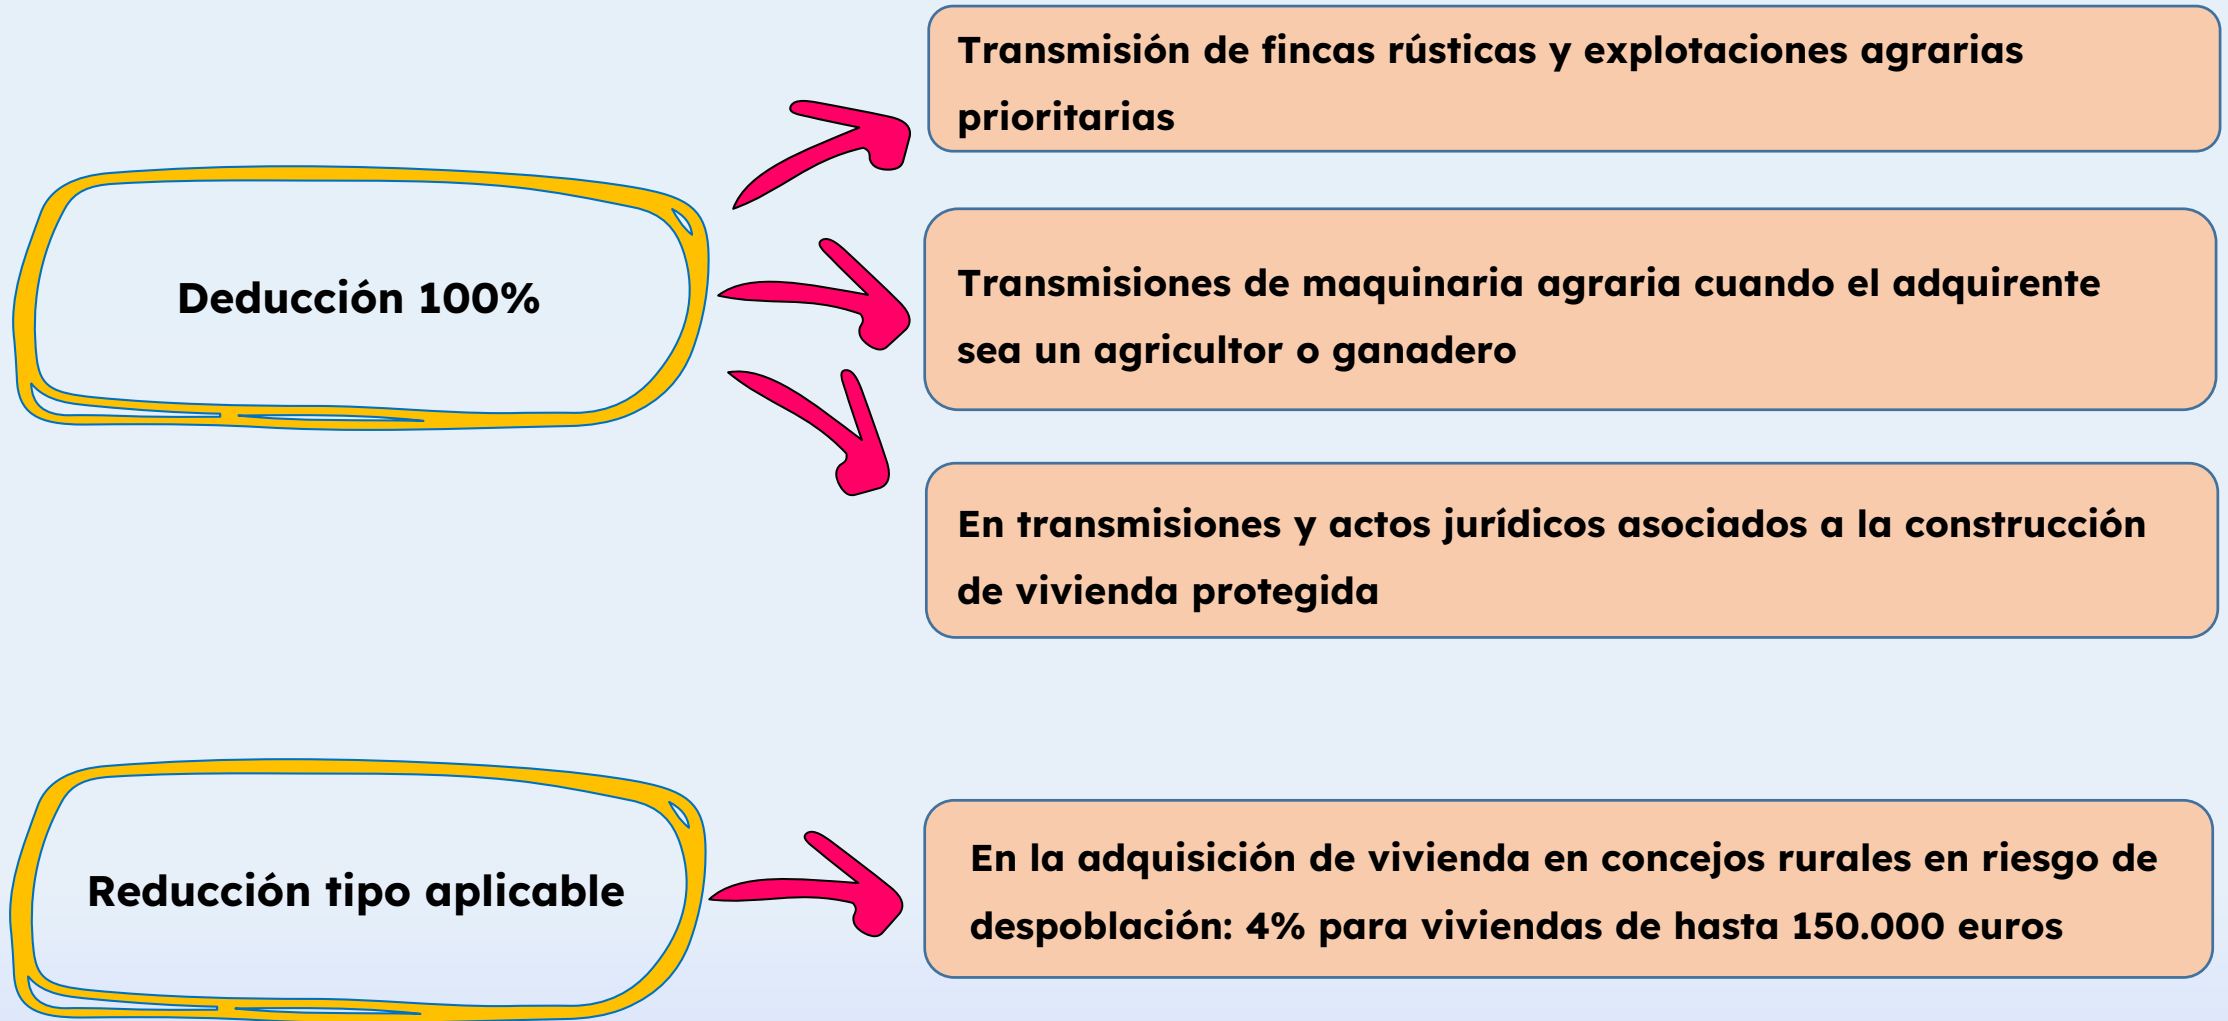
Deducción 100%

Transmisión de fincas rústicas y explotaciones agrarias prioritarias

Transmisiones de maquinaria agraria cuando el adquirente sea un agricultor o ganadero

En transmisiones y actos jurídicos asociados a la construcción de vivienda protegida

Reducción tipo aplicable

En la adquisición de vivienda en concejos rurales en riesgo de despoblación: 4% para viviendas de hasta 150.000 euros